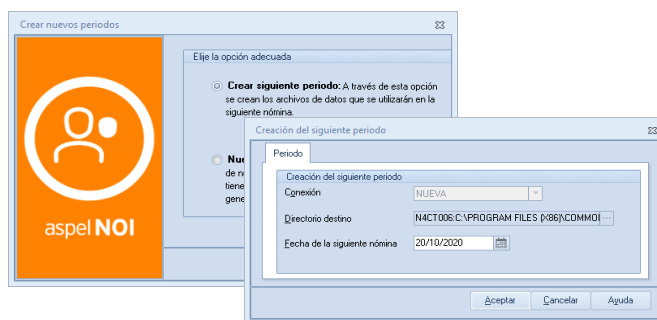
Crear nuevos periodos

aspel NOI

Elije la opción adecuada

Crear siguiente periodo: A través de esta opción se crean los archivos de datos que se utilizarán en la siguiente nómina.

Nue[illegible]
de n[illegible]
tiene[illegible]
gene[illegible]

Creación del siguiente periodo

Periodo

Creación del siguiente periodo

Conexión
NUEVA

Directorio destino
N4CT006:C:\PROGRAM FILES (X86)\COMMO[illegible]

Fecha de la siguiente nómina
20/10/2020

Aceptar
Cancelar
Ayuda